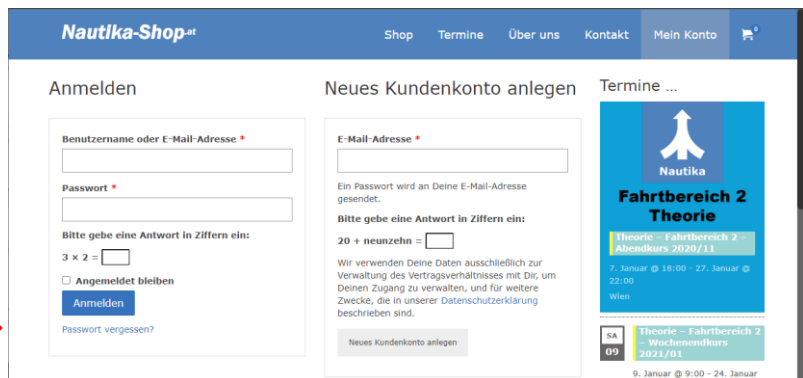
Nautika-Shop.at

Shop Termine Über uns Kontakt Mein Konto 0

Anmelden

Benutzername oder E-Mail-Adresse *

Passwort *

Bitte gebe eine Antwort in Ziffern ein:

3 × 2 =

Angemeldet bleiben

Anmelden

Passwort vergessen?

Neues Kundenkonto anlegen

E-Mail-Adresse *

Ein Passwort wird an Deine E-Mail-Adresse gesendet.

Bitte gebe eine Antwort in Ziffern ein:

20 + neunzehn =

Wir verwenden Deine Daten ausschließlich zur Verwaltung des Vertragsverhältnisses mit Dir, um Deinen Zugang zu verwalten, und für weitere Zwecke, die in unserer Datenschutzerklärung beschrieben sind.

Neues Kundenkonto anlegen

Termine ...

Nautika

Fahrtbereich 2 Theorie

Theorie – Fahrtbereich 2 – Abendkurs 2020/11

7. Januar @ 18:00 - 27. Januar @ 22:00

Wien

SA 09

Theorie – Fahrtbereich 2 – Wochenendkurs 2021/01

9. Januar @ 9:00 - 24. Januar